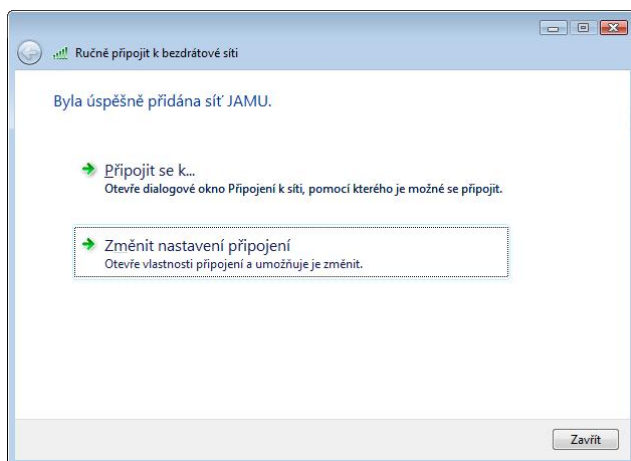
Ručně připojit k bezdrátové síti

Byla úspěšně přidána síť JAMU.

Připojit se k...
Otevře dialogové okno Připojení k síti, pomocí kterého je možné se připojit.

Změnit nastavení připojení
Otevře vlastnosti připojení a umožňuje je změnit.

Zavřít